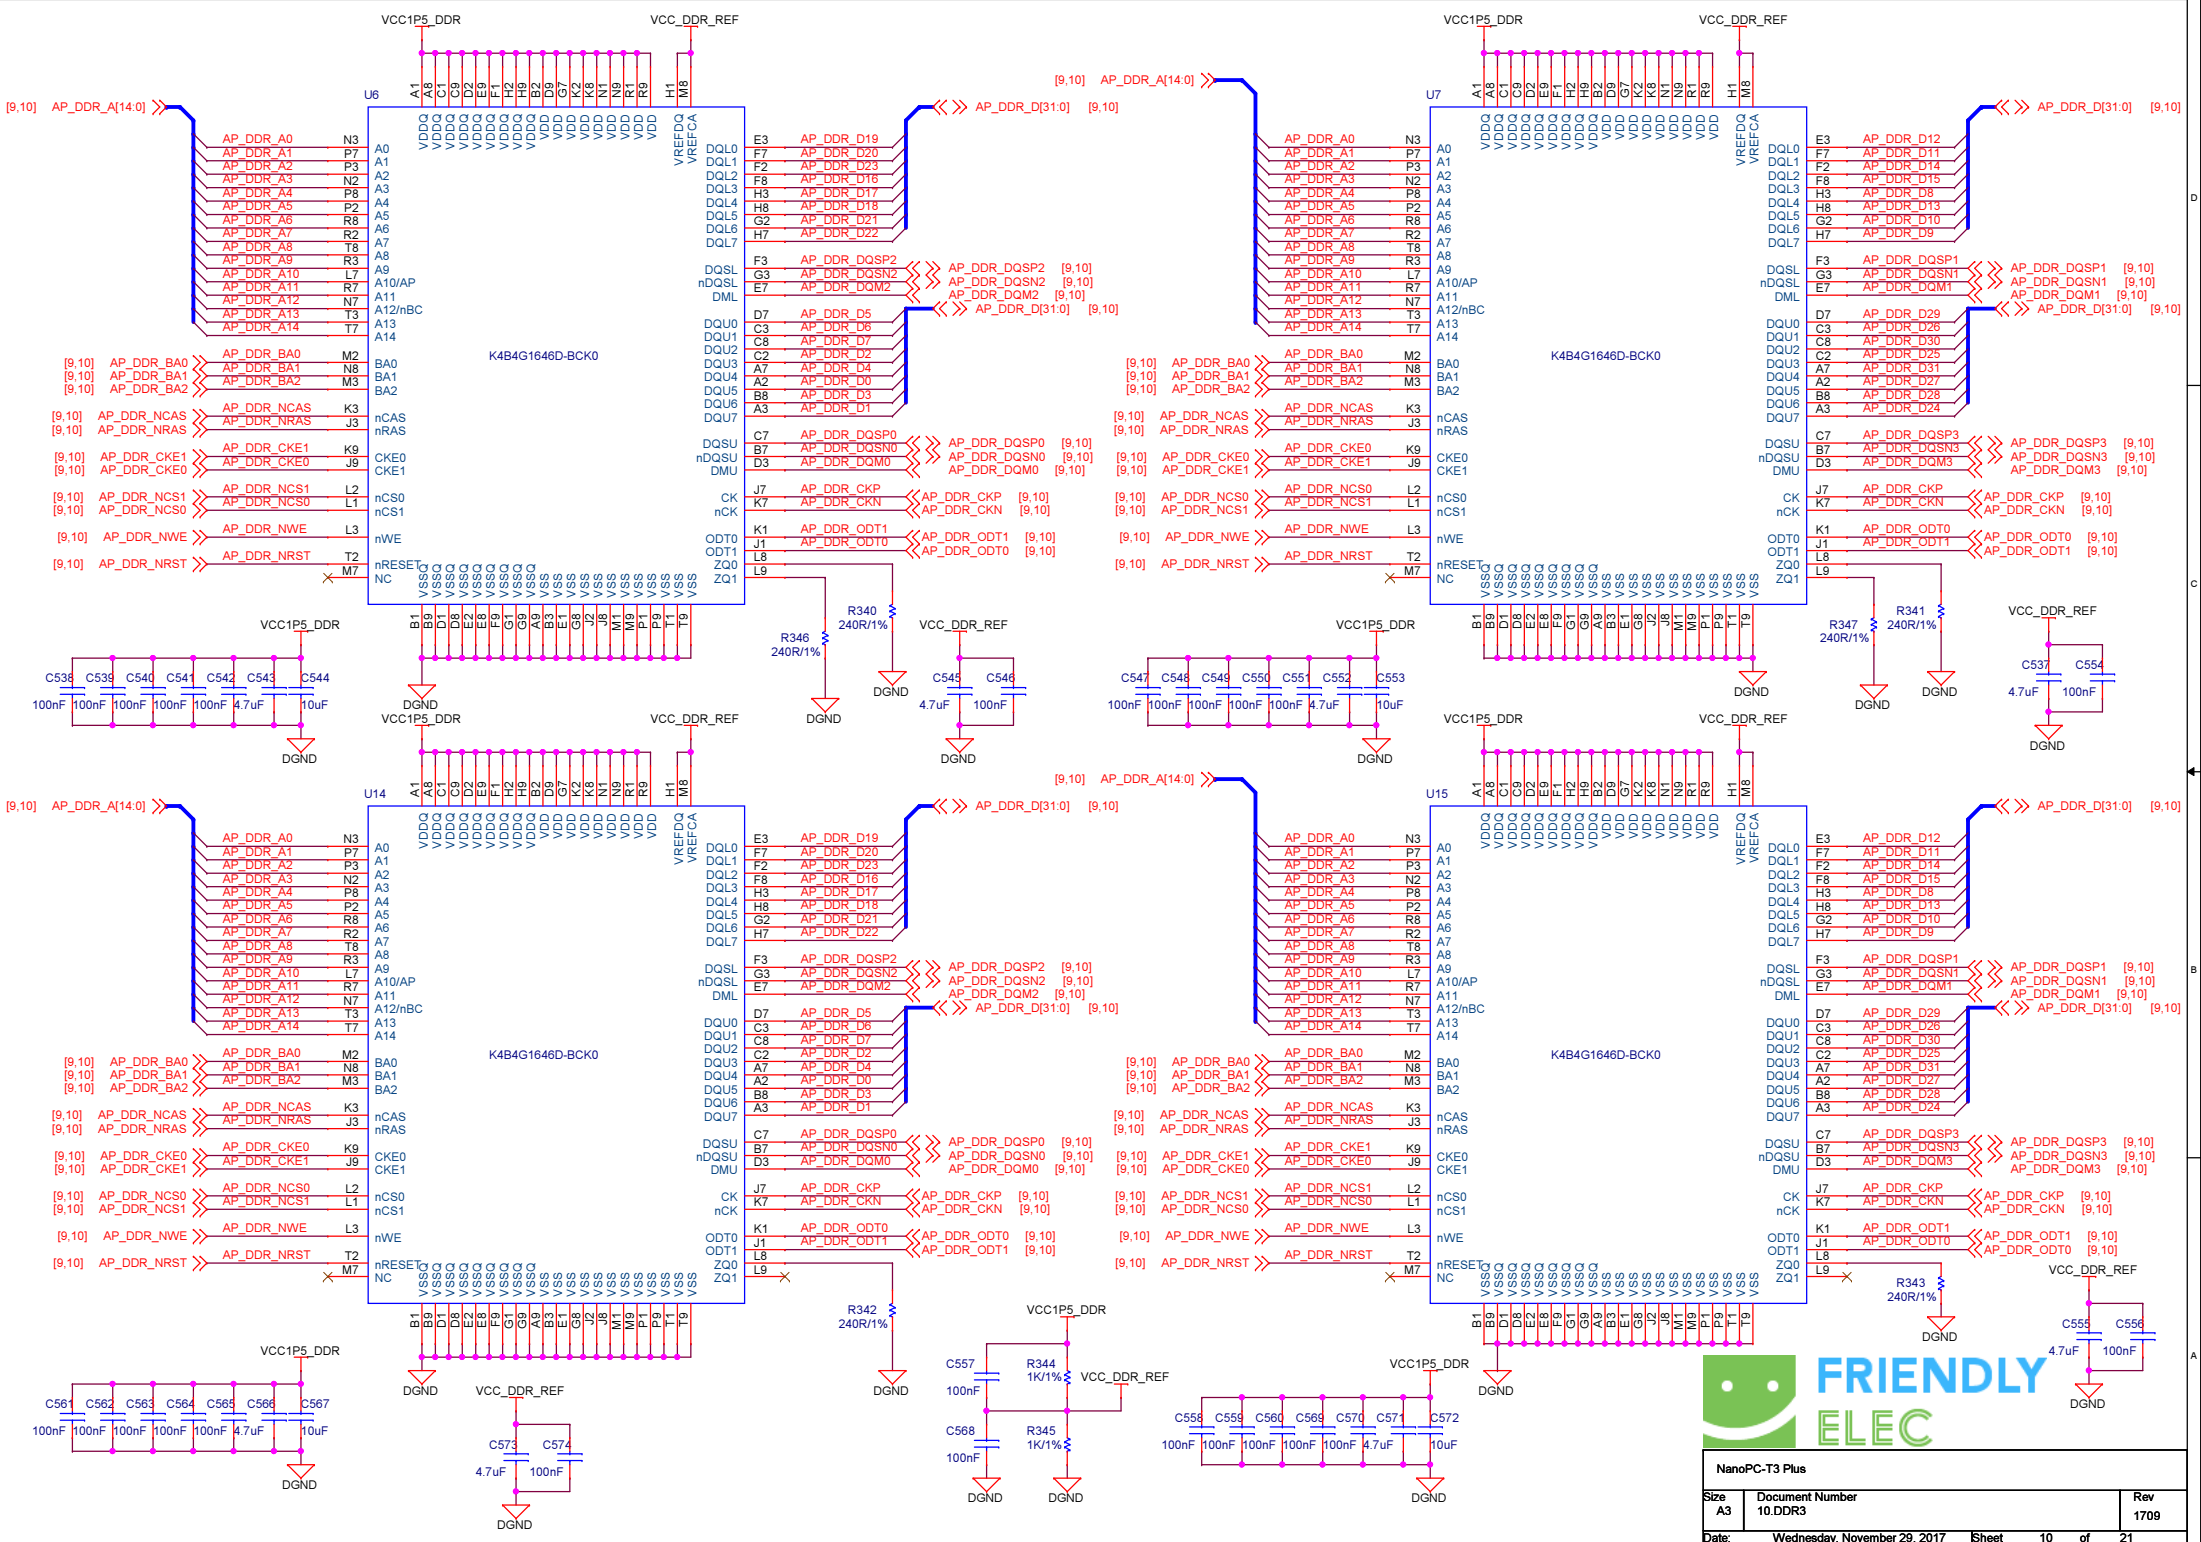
VCC1P5_DDR VCC_DDR_REF

U6
K4B4G1646D-BCK0

[9,10] AP_DDR_A[14:0]
AP_DDR_A0 N3 A0
AP_DDR_A1 P7 A1
AP_DDR_A2 P3 A2
AP_DDR_A3 N2 A3
AP_DDR_A4 P8 A4
AP_DDR_A5 P2 A5
AP_DDR_A6 R8 A6
AP_DDR_A7 R2 A7
AP_DDR_A8 T8 A8
AP_DDR_A9 R3 A9
AP_DDR_A10 L7 A10/AP
AP_DDR_A11 R7 A11
AP_DDR_A12 N7 A12/nBC
AP_DDR_A13 T3 A13
AP_DDR_A14 T7 A14
[9,10] AP_DDR_BA0 M2 BA0
[9,10] AP_DDR_BA1 N8 BA1
[9,10] AP_DDR_BA2 M3 BA2
[9,10] AP_DDR_NCAS K3 nCAS
[9,10] AP_DDR_NRAS J3 nRAS
[9,10] AP_DDR_CKE1 K9 CKE0
[9,10] AP_DDR_CKE0 J9 CKE1
[9,10] AP_DDR_NCS1 L2 nCS0
[9,10] AP_DDR_NCS0 L1 nCS1
[9,10] AP_DDR_NWE L3 nWE
[9,10] AP_DDR_NRST T2 nRESET
M7 NC

AP_DDR_D[31:0] [9,10]
E3 DQL0 AP_DDR_D19
F7 DQL1 AP_DDR_D20
F2 DQL2 AP_DDR_D23
F8 DQL3 AP_DDR_D16
H3 DQL4 AP_DDR_D17
H8 DQL5 AP_DDR_D18
G2 DQL6 AP_DDR_D21
H7 DQL7 AP_DDR_D22
F3 DQSL AP_DDR_DQSP2 [9,10]
G3 nDQSL AP_DDR_DQSN2 [9,10]
E7 DML AP_DDR_DQM2 [9,10]
D7 DQU0 AP_DDR_D5
C3 DQU1 AP_DDR_D6
C8 DQU2 AP_DDR_D7
C2 DQU3 AP_DDR_D2
A7 DQU4 AP_DDR_D4
A2 DQU5 AP_DDR_D0
B8 DQU6 AP_DDR_D3
A3 DQU7 AP_DDR_D1
C7 DQSU AP_DDR_DQSP0 [9,10]
B7 nDQSU AP_DDR_DQSN0 [9,10]
D3 DMU AP_DDR_DQM0 [9,10]
J7 CK AP_DDR_CKP [9,10]
K7 nCK AP_DDR_CKN [9,10]
K1 ODT0 AP_DDR_ODT1 [9,10]
J1 ODT1 AP_DDR_ODT0 [9,10]
L8 ZQ0
L9 ZQ1
R340 240R/1%
R346 240R/1%
DGND

VCC1P5_DDR
C538 C539 C540 C541 C542 C543 C544
100nF 100nF 100nF 100nF 100nF 4.7uF 10uF
DGND
VCC_DDR_REF
C545 C546
4.7uF 100nF
DGND

U7
K4B4G1646D-BCK0
[9,10] AP_DDR_A[14:0]
E3 AP_DDR_D12
F7 AP_DDR_D11
F2 AP_DDR_D14
F8 AP_DDR_D15
H3 AP_DDR_D8
H8 AP_DDR_D13
G2 AP_DDR_D10
H7 AP_DDR_D9
AP_DDR_DQSP1 [9,10]
AP_DDR_DQSN1 [9,10]
AP_DDR_DQM1 [9,10]
D7 AP_DDR_D29
C3 AP_DDR_D26
C8 AP_DDR_D30
C2 AP_DDR_D25
A7 AP_DDR_D31
A2 AP_DDR_D27
B8 AP_DDR_D28
A3 AP_DDR_D24
AP_DDR_DQSP3 [9,10]
AP_DDR_DQSN3 [9,10]
AP_DDR_DQM3 [9,10]
AP_DDR_CKP [9,10]
AP_DDR_CKN [9,10]
AP_DDR_ODT0 [9,10]
AP_DDR_ODT1 [9,10]
[9,10] AP_DDR_CKE0 K9 CKE0
[9,10] AP_DDR_CKE1 J9 CKE1
[9,10] AP_DDR_NCS0 L2 nCS0
[9,10] AP_DDR_NCS1 L1 nCS1
R347 240R/1%
R341 240R/1%
C547 C548 C549 C550 C551 C552 C553
100nF 100nF 100nF 100nF 100nF 4.7uF 10uF
C537 C554
4.7uF 100nF
DGND

U14
K4B4G1646D-BCK0
R342 240R/1%
C561 C562 C563 C564 C565 C566 C567
100nF 100nF 100nF 100nF 100nF 4.7uF 10uF
C573 C574
4.7uF 100nF

U15
K4B4G1646D-BCK0
R343 240R/1%
C555 C556
4.7uF 100nF
C557 100nF
R344 1K/1%
C568 100nF
R345 1K/1%
VCC_DDR_REF
C558 C559 C560 C569 C570 C571 C572
100nF 100nF 100nF 100nF 100nF 4.7uF 10uF

FRIENDLY ELEC
NanoPC-T3 Plus
Size A3
Document Number 10.DDR3
Rev 1709
Date: Wednesday, November 29, 2017 Sheet 10 of 21